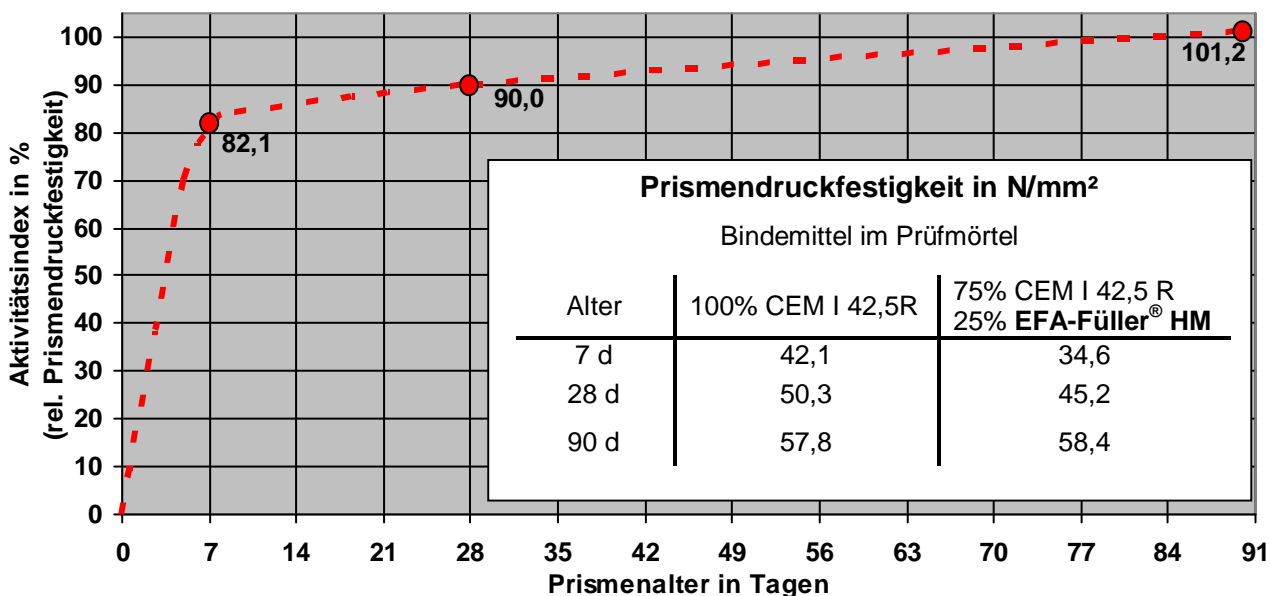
Aktivitätsindex in %
(rel. Prismendruckfestigkeit)

100
90
80
70
60
50
40
30
20
10
0

82,1
90,0
101,2

0 7 14 21 28 35 42 49 56 63 70 77 84 91

Prismenalter in Tagen

Prismendruckfestigkeit in N/mm²

Bindemittel im Prüfmörtel

| Alter | 100% CEM I 42,5R | 75% CEM I 42,5 R 25% **EFA-Füller® HM** |
|---|---|---|
| 7 d | 42,1 | 34,6 |
| 28 d | 50,3 | 45,2 |
| 90 d | 57,8 | 58,4 |